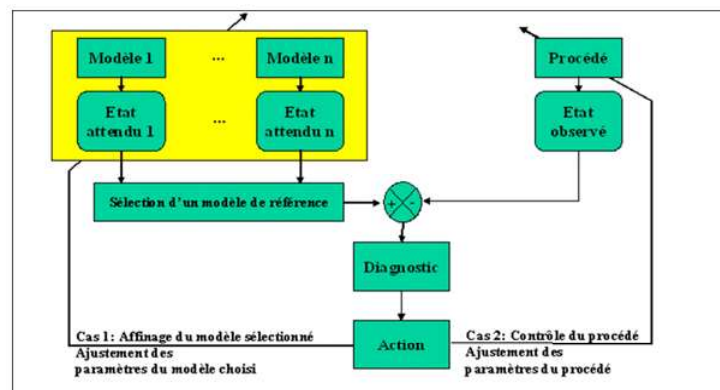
Modèle 1

...

Modèle n

Etat attendu 1

...

Etat attendu n

Procédé

Etat observé

Sélection d'un modèle de référence

+

-

Diagnostic

Action

Cas 1: Affinage du modèle sélectionné
Ajustement des paramètres du modèle choisi

Cas 2: Contrôle du procédé
Ajustement des paramètres du procédé